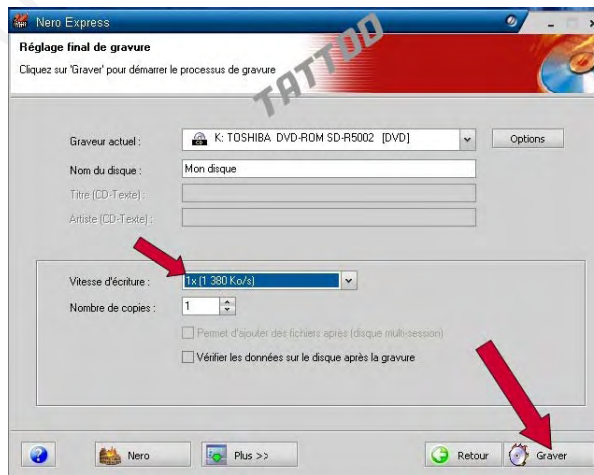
Nero Express

Réglage final de gravure

Cliquez sur 'Graver' pour démarrer le processus de gravure

TATTOO

Graveur actuel : K: TOSHIBA DVD-ROM SD-R5002 [DVD]

Options

Nom du disque : Mon disque

Titre (CD-Texte) :

Artiste (CD-Texte) :

Vitesse d'écriture : 1x (1 380 Ko/s)

Nombre de copies : 1

Permet d'ajouter des fichiers après (disque multi-session)

Vérifier les données sur le disque après la gravure

Nero

Plus >>

Retour

Graver